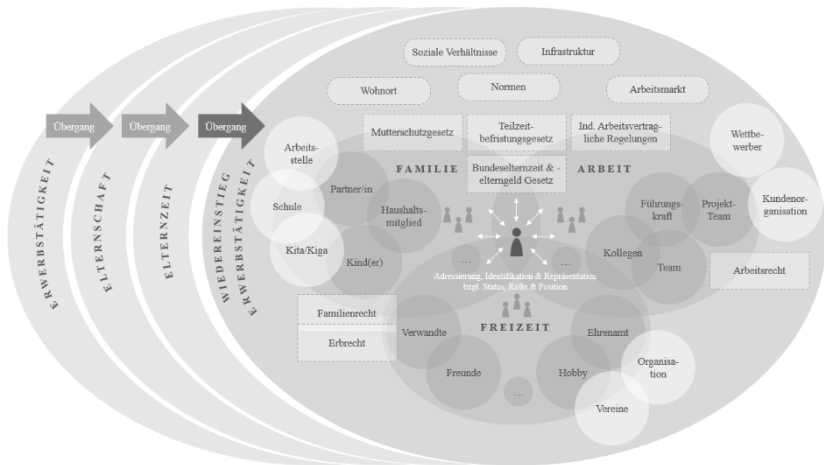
ERWERBSTÄTIGKEIT

ELTERNSCHAFT

ELTERNZEIT

WIEDEREINSTIEG ERWERBSTÄTIGKEIT

Übergang

Übergang

Übergang

Soziale Verhältnisse

Infrastruktur

Wohnort

Normen

Arbeitsmarkt

Mutterschutzgesetz

Teilzeitbefristungsgesetz

Ind. Arbeitsvertragliche Regelungen

Bundeselternzeit & elterngeld Gesetz

FAMILIE

ARBEIT

Arbeitsstelle

Partner/in

Schule

Haushaltsmitglied

Kita/Kiga

Kind(er)

...

...

Adressierung, Identifikation & Repräsentation bzgl. Status, Rolle & Position

Wettbewerber

Führungskraft

Projekt-Team

Kundenorganisation

Kollegen

Team

Arbeitsrecht

Familienrecht

Erbrecht

FREIZEIT

Verwandte

Ehrenamt

Freunde

Hobby

...

Organisation

Vereine